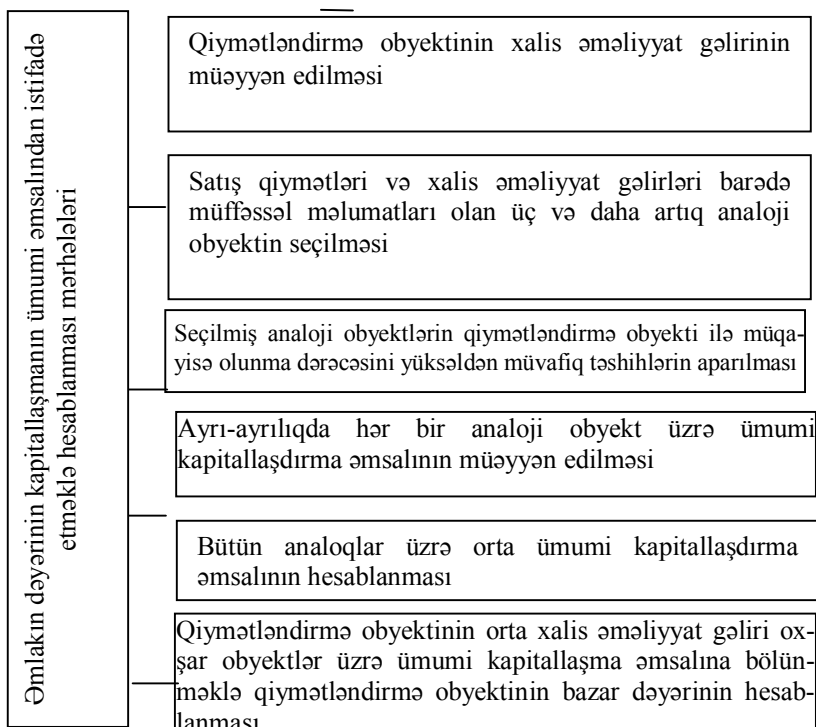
Əmlakın dəyərinin kapitallaşmanın ümumi əmsalından istifadə etməklə hesablanması mərhələləri

Qiymətləndirmə obyektinin xalis əməliyyat gəlirinin müəyyən edilməsi

Satış qiymətləri və xalis əməliyyat gəlirləri barədə müffəssəl məlumatları olan üç və daha artıq analoji obyektin seçilməsi

Seçilmiş analoji obyektlərin qiymətləndirmə obyekti ilə müqayisə olunma dərəcəsini yüksəldən müvafiq təshihlərin aparılması

Ayrı-ayrılıqda hər bir analoji obyekt üzrə ümumi kapitallaşdırma əmsalının müəyyən edilməsi

Bütün analoqlar üzrə orta ümumi kapitallaşdırma əmsalının hesablanması

Qiymətləndirmə obyektinin orta xalis əməliyyat gəliri oxşar obyektlər üzrə ümumi kapitallaşma əmsalına bölünməklə qiymətləndirmə obyektinin bazar dəyərinin hesablanması